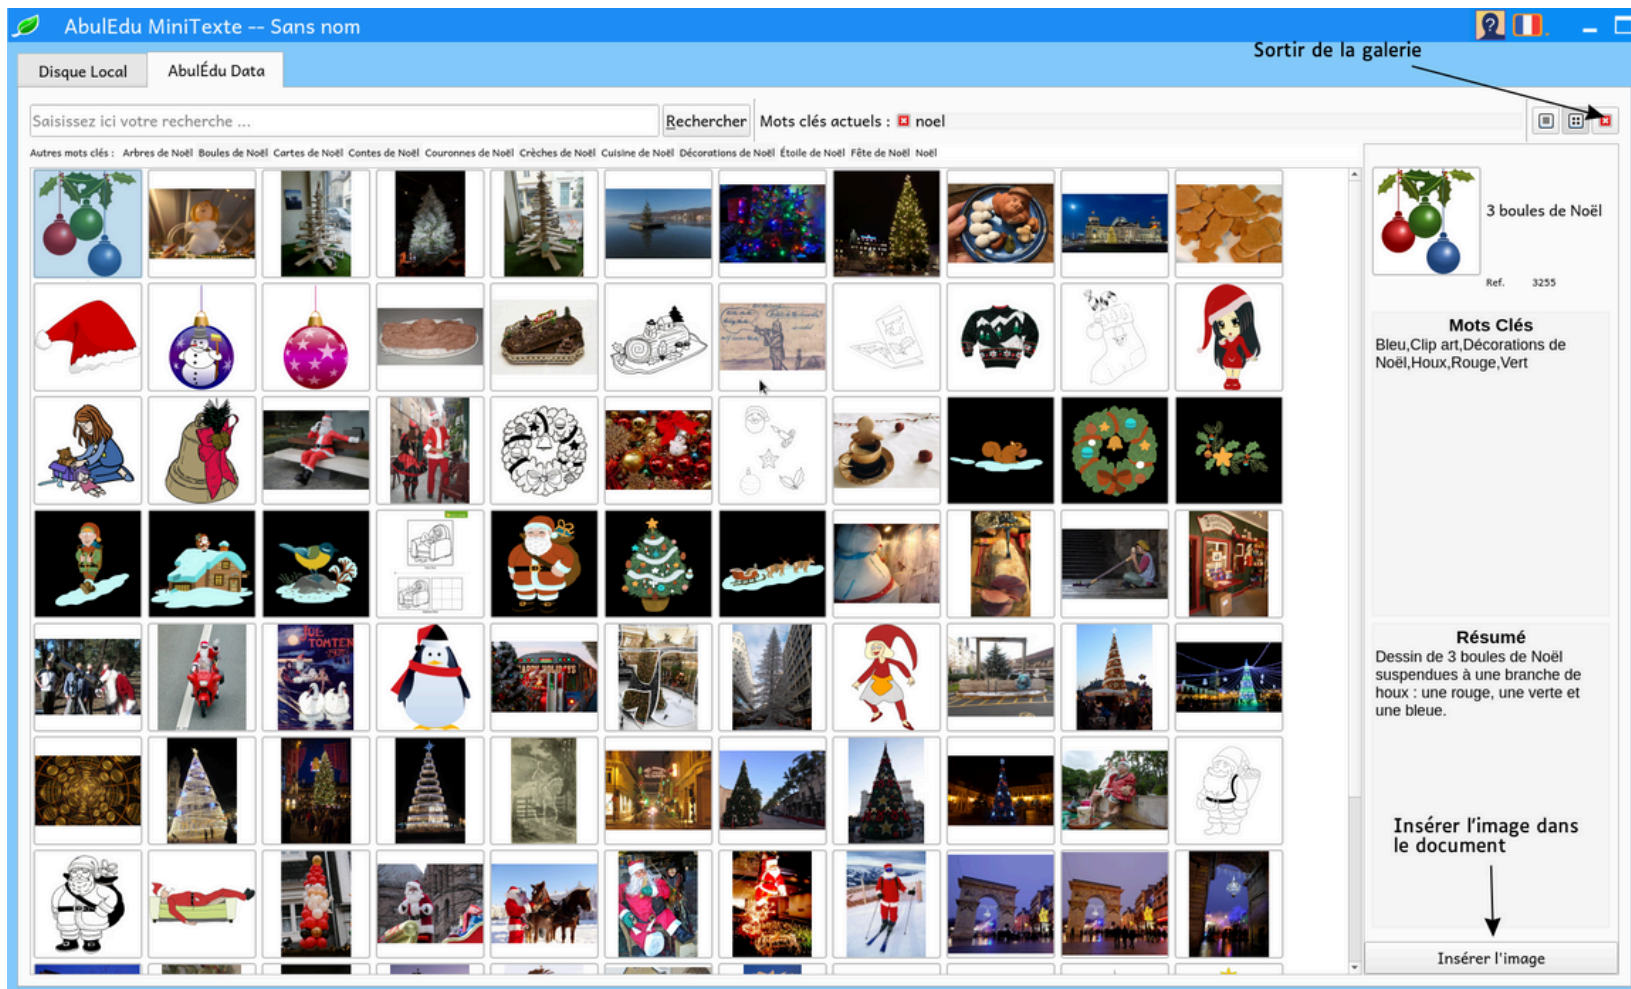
AbulEdu MiniTexte -- Sans nom

Disque Local

AbulÉdu Data

Sortir de la galerie

Saisissez ici votre recherche ...

Rechercher

Mots clés actuels : noel

Autres mots clés : Arbres de Noël Boules de Noël Cartes de Noël Contes de Noël Couronnes de Noël Crèches de Noël Cuisine de Noël Décorations de Noël Étoile de Noël Fête de Noël Noël

JUL TOMTEN

3 boules de Noël

Ref. 3255

Mots Clés
Bleu,Clip art,Décorations de Noël,Houx,Rouge,Vert

Résumé
Dessin de 3 boules de Noël suspendues à une branche de houx : une rouge, une verte et une bleue.

Insérer l'image dans le document

Insérer l'image